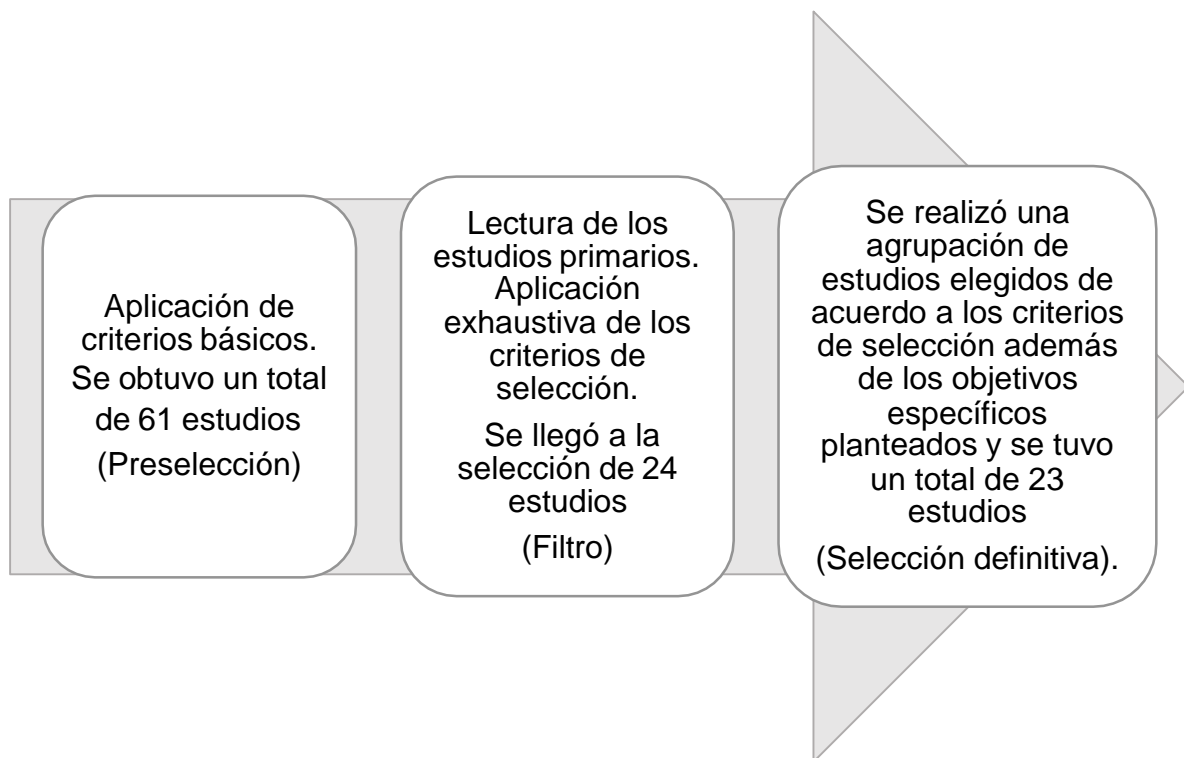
Aplicación de criterios básicos. Se obtuvo un total de 61 estudios

(Preselección)

Lectura de los estudios primarios. Aplicación exhaustiva de los criterios de selección.

Se llegó a la selección de 24 estudios

(Filtro)

Se realizó una agrupación de estudios elegidos de acuerdo a los criterios de selección además de los objetivos específicos planteados y se tuvo un total de 23 estudios

(Selección definitiva).